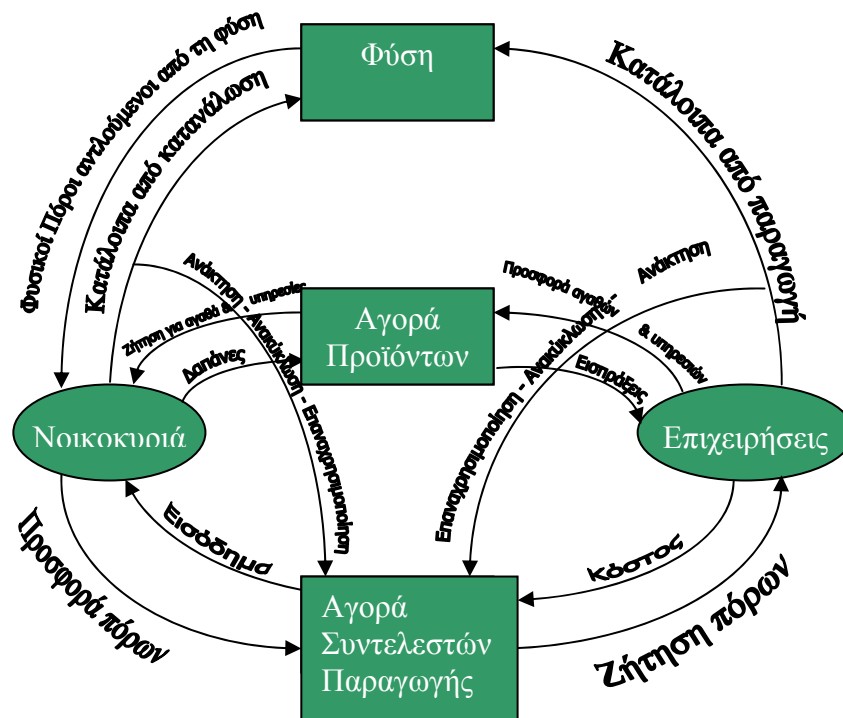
Φύση

Αγορά Προϊόντων

Νοικοκυριά

Επιχειρήσεις

Αγορά Συντελεστών Παραγωγής

Φυσικοί Πόροι αντλούμενοι από τη φύση

Κατάλοιπα από κατανάλωση

Κατάλοιπα από παραγωγή

Ανάκτηση - Ανακύκλωση - Επαναχρησιμοποίηση

Ζήτηση για αγαθά & υπηρεσίες

Δαπάνες

Προσφορά αγαθών & υπηρεσιών

Ανάκτηση

Επαναχρησιμοποίηση - Ανακύκλωση

Εισπράξεις

Εισόδημα

Κόστος

Προσφορά πόρων

Ζήτηση πόρων